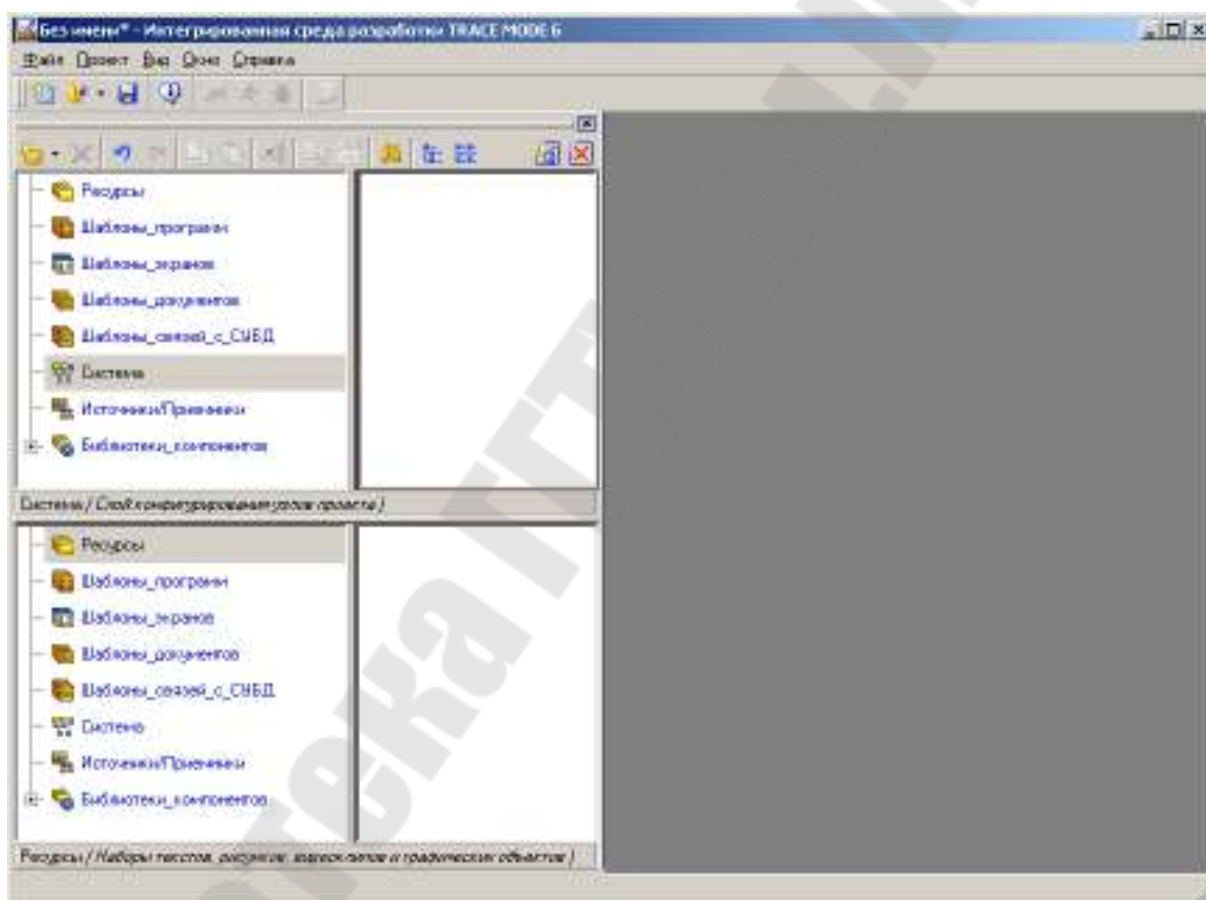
Без имени* - Интегрированная среда разработки TRACE MODE 6

Файл Проект Вид Окно Справка

Ресурсы
Шаблоны_программ
Шаблоны_экранов
Шаблоны_документов
Шаблоны_связей_с_СУБД
Система
Источники/Приемники
Библиотеки_компонентов

Система / (Слой конфигурирования узлов проекта)

Ресурсы
Шаблоны_программ
Шаблоны_экранов
Шаблоны_документов
Шаблоны_связей_с_СУБД
Система
Источники/Приемники
Библиотеки_компонентов

Ресурсы / (Наборы текстов, рисунков, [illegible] и графических объектов)